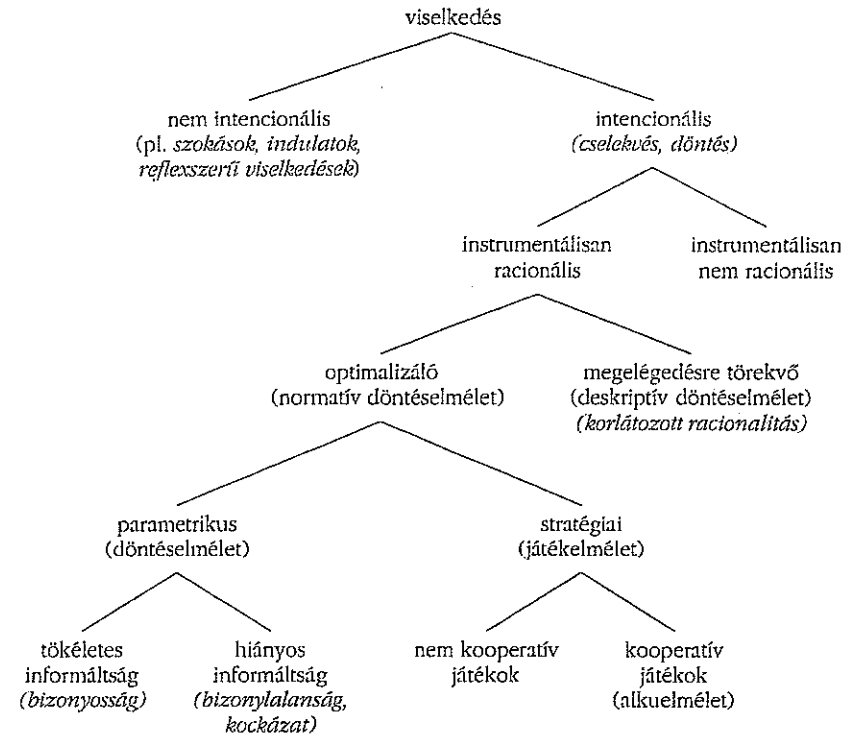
viselkedés

nem intencionális (pl. szokások, indulatok, reflexszerű viselkedések)

intencionális (cselekvés, döntés)

instrumentálisan racionális

instrumentálisan nem racionális

optimalizáló (normatív döntéselmélet)

megelégedésre törekvő (deskriptív döntéselmélet) (korlátozott racionalitás)

parametrikus (döntéselmélet)

stratégiai (játékelmélet)

tökéletes informáltság (bizonyosság)

hiányos informáltság (bizonylalanság, kockázat)

nem kooperatív játékok

kooperatív játékok (alkuelmélet)